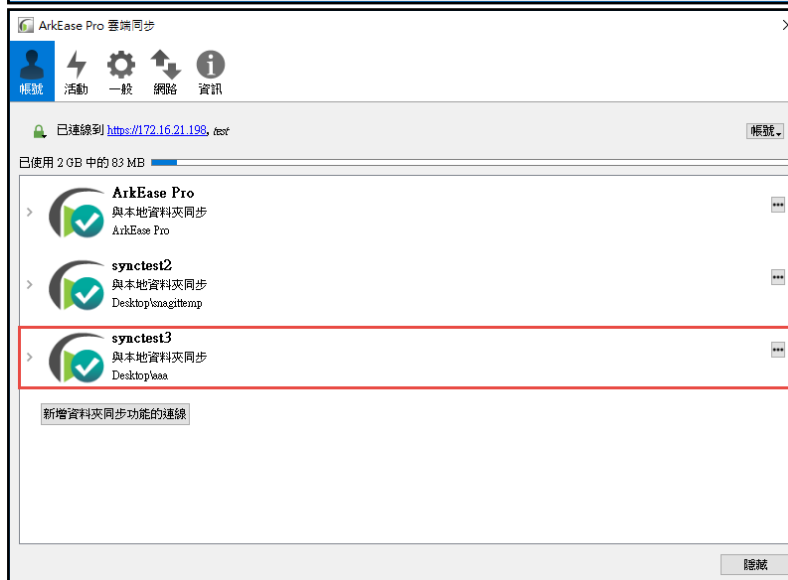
ArkEase Pro 雲端同步

帳號 活動 一般 網路 資訊

已連線到 https://172.16.21.198, test

帳號

已使用 2 GB 中的 83 MB

ArkEase Pro
與本地資料夾同步
ArkEase Pro

synctest2
與本地資料夾同步
Desktop\snagittemp

synctest3
與本地資料夾同步
Desktop\aaa

新增資料夾同步功能的連線

隱藏